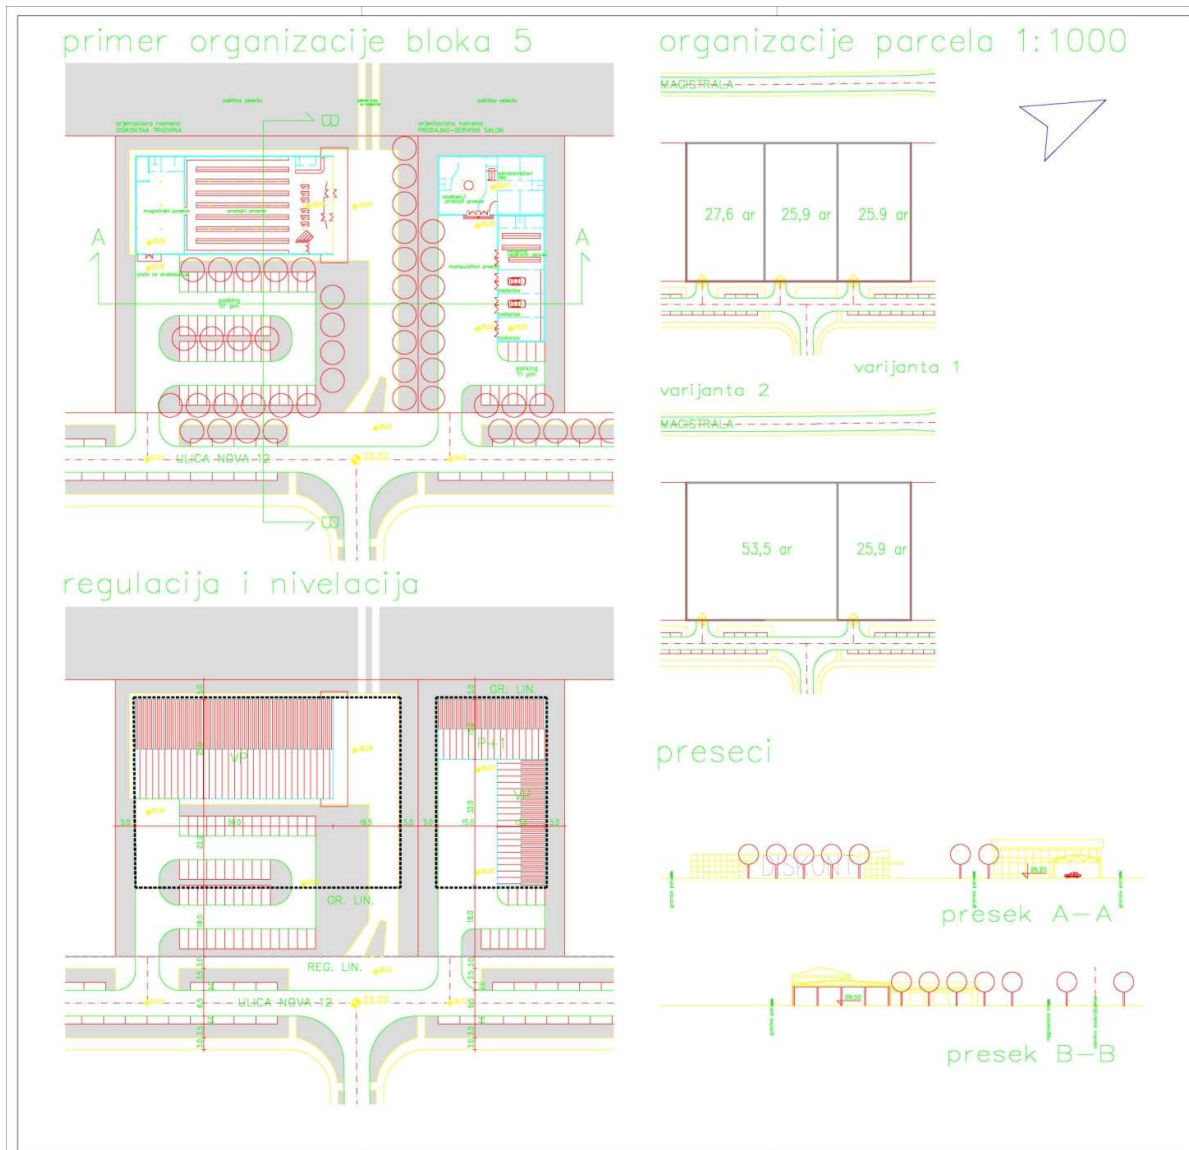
primer organizacije bloka 5

organizacije parcela 1:1000

javno zelenilo

javno zelenilo

orijentaciona namena DISKONTNA TRGOVINA

orijentaciona namena PRODAJNO-SERVISNI SALON

B

A

A

parking

parking

ULICA NOVA 12

B

MAGISTRALA

27,6 ar

25,9 ar

25.9 ar

varijanta 1

varijanta 2

MAGISTRALA

53,5 ar

25,9 ar

regulacija i nivelacija

VP

GR. LIN.

P+1

VP

GR. LIN.

REG. LIN.

ULICA NOVA 12

preseci

DISKONT

presek A—A

presek B—B